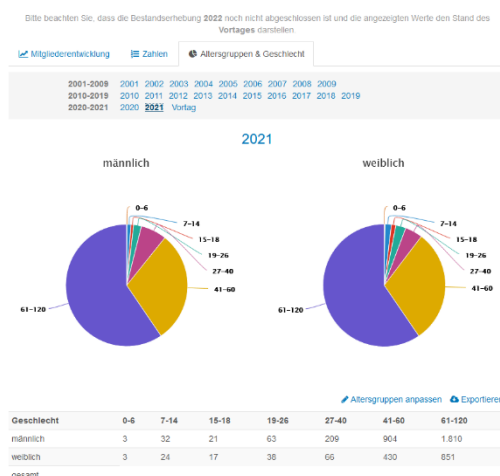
Bitte beachten Sie, dass die Bestandserhebung **2022** noch nicht abgeschlossen ist und die angezeigten Werte den Stand des **Vortages** darstellen.

Mitgliederentwicklung | Zahlen | Altersgruppen & Geschlecht

2001-2009 2001 2002 2003 2004 2005 2006 2007 2008 2009
2010-2019 2010 2011 2012 2013 2014 2015 2016 2017 2018 2019
2020-2021 2020 2021 Vortag

2021

männlich

0-6
7-14
15-18
19-26
27-40
41-60
61-120

weiblich

0-6
7-14
15-18
19-26
27-40
41-60
61-120

Altersgruppen anpassen Exportieren

| Geschlecht | 0-6 | 7-14 | 15-18 | 19-26 | 27-40 | 41-60 | 61-120 |
|---|---|---|---|---|---|---|---|
| männlich | 3 | 32 | 21 | 63 | 209 | 904 | 1.810 |
| weiblich | 3 | 24 | 17 | 38 | 66 | 430 | 851 |

gesamt